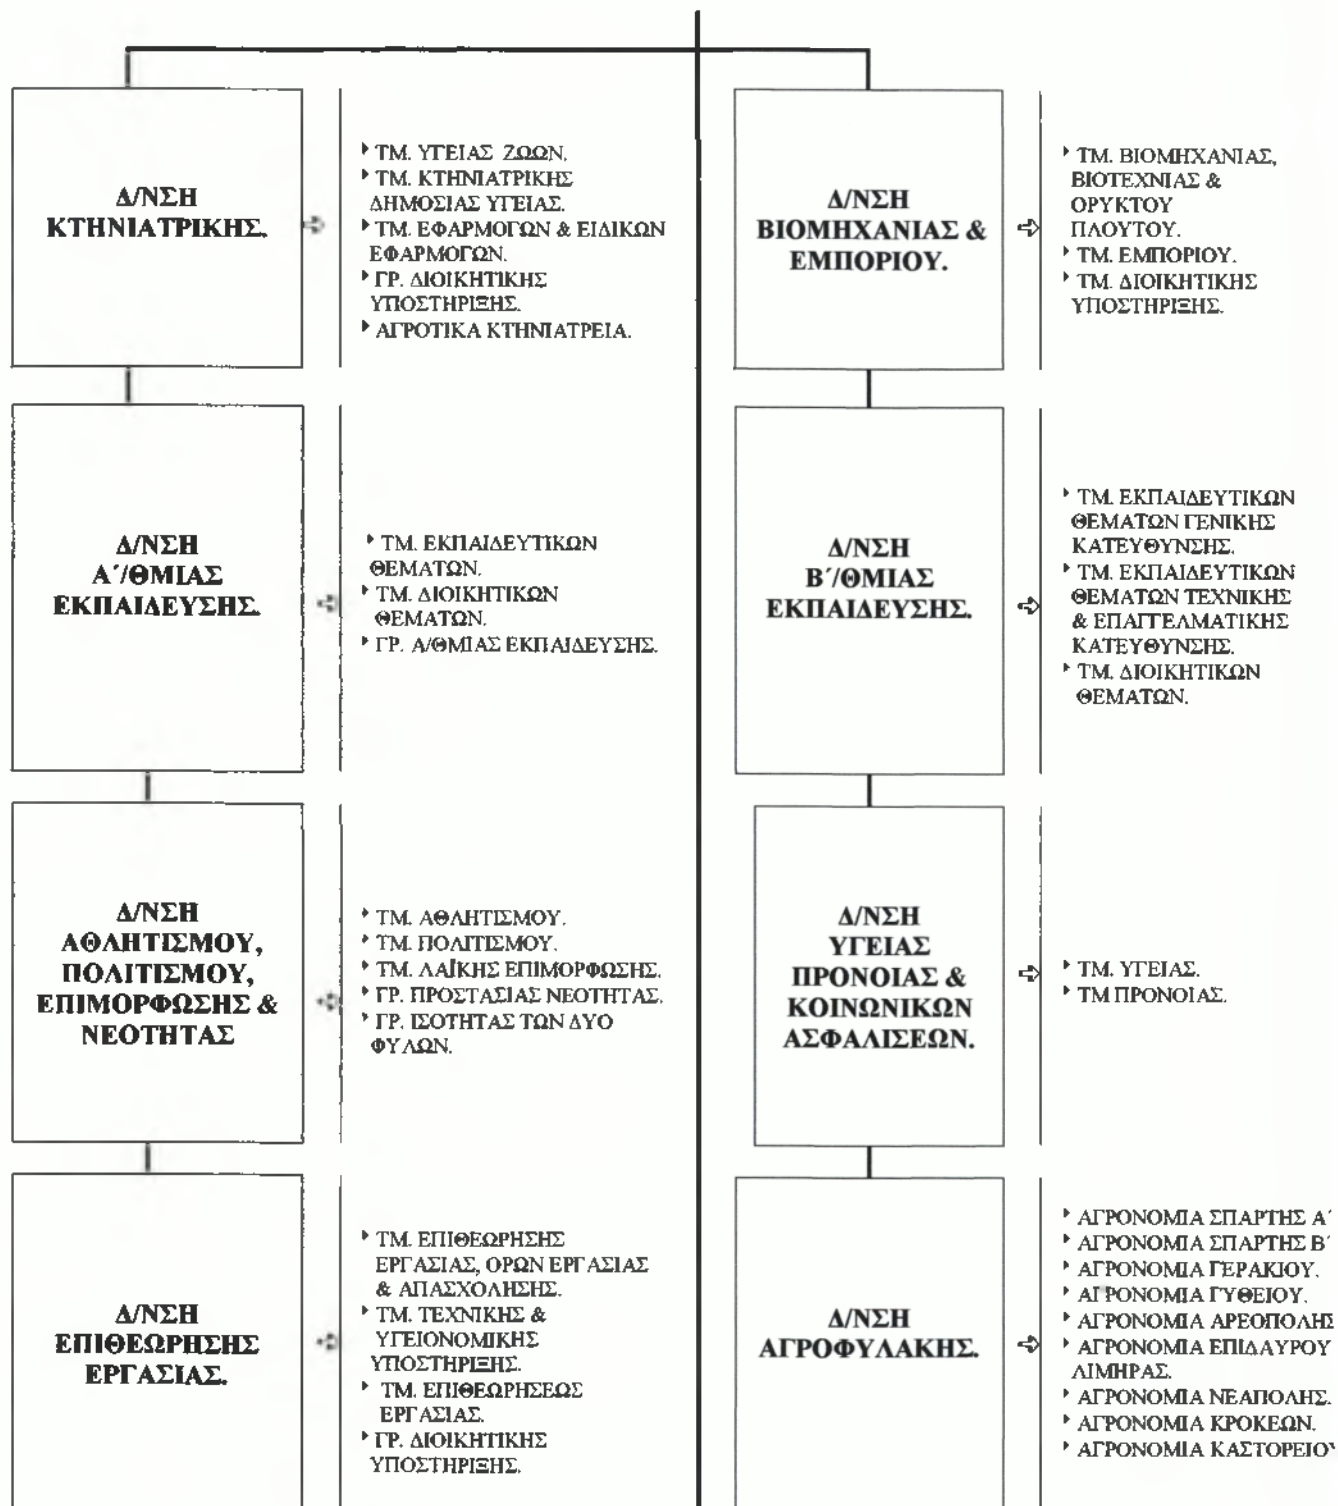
Δ/ΝΣΗ ΚΤΗΝΙΑΤΡΙΚΗΣ.

ΤΜ. ΥΓΕΙΑΣ ΖΩΩΝ.
ΤΜ. ΚΤΗΝΙΑΤΡΙΚΗΣ ΔΗΜΟΣΙΑΣ ΥΓΕΙΑΣ.
ΤΜ. ΕΦΑΡΜΟΓΩΝ & ΕΙΔΙΚΩΝ ΕΦΑΡΜΟΓΩΝ.
ΓΡ. ΔΙΟΙΚΗΤΙΚΗΣ ΥΠΟΣΤΗΡΙΞΗΣ.
ΑΓΡΟΤΙΚΑ ΚΤΗΝΙΑΤΡΕΙΑ.

Δ/ΝΣΗ Α΄/ΘΜΙΑΣ ΕΚΠΑΙΔΕΥΣΗΣ.

ΤΜ. ΕΚΠΑΙΔΕΥΤΙΚΩΝ ΘΕΜΑΤΩΝ.
ΤΜ. ΔΙΟΙΚΗΤΙΚΩΝ ΘΕΜΑΤΩΝ.
ΓΡ. Α/ΘΜΙΑΣ ΕΚΠΑΙΔΕΥΣΗΣ.

Δ/ΝΣΗ ΑΘΛΗΤΙΣΜΟΥ, ΠΟΛΙΤΙΣΜΟΥ, ΕΠΙΜΟΡΦΩΣΗΣ & ΝΕΟΤΗΤΑΣ

ΤΜ. ΑΘΛΗΤΙΣΜΟΥ.
ΤΜ. ΠΟΛΙΤΙΣΜΟΥ.
ΤΜ. ΛΑΪΚΗΣ ΕΠΙΜΟΡΦΩΣΗΣ.
ΓΡ. ΠΡΟΣΤΑΣΙΑΣ ΝΕΟΤΗΤΑΣ.
ΓΡ. ΙΣΟΤΗΤΑΣ ΤΩΝ ΔΥΟ ΦΥΛΩΝ.

Δ/ΝΣΗ ΕΠΙΘΕΩΡΗΣΗΣ ΕΡΓΑΣΙΑΣ.

ΤΜ. ΕΠΙΘΕΩΡΗΣΗΣ ΕΡΓΑΣΙΑΣ, ΟΡΩΝ ΕΡΓΑΣΙΑΣ & ΑΠΑΣΧΟΛΗΣΗΣ.
ΤΜ. ΤΕΧΝΙΚΗΣ & ΥΓΕΙΟΝΟΜΙΚΗΣ ΥΠΟΣΤΗΡΙΞΗΣ.
ΤΜ. ΕΠΙΘΕΩΡΗΣΕΩΣ ΕΡΓΑΣΙΑΣ.
ΓΡ. ΔΙΟΙΚΗΤΙΚΗΣ ΥΠΟΣΤΗΡΙΞΗΣ.

Δ/ΝΣΗ ΒΙΟΜΗΧΑΝΙΑΣ & ΕΜΠΟΡΙΟΥ.

ΤΜ. ΒΙΟΜΗΧΑΝΙΑΣ, ΒΙΟΤΕΧΝΙΑΣ & ΟΡΥΚΤΟΥ ΠΛΟΥΤΟΥ.
ΤΜ. ΕΜΠΟΡΙΟΥ.
ΤΜ. ΔΙΟΙΚΗΤΙΚΗΣ ΥΠΟΣΤΗΡΙΞΗΣ.

Δ/ΝΣΗ Β΄/ΘΜΙΑΣ ΕΚΠΑΙΔΕΥΣΗΣ.

ΤΜ. ΕΚΠΑΙΔΕΥΤΙΚΩΝ ΘΕΜΑΤΩΝ ΓΕΝΙΚΗΣ ΚΑΤΕΥΘΥΝΣΗΣ.
ΤΜ. ΕΚΠΑΙΔΕΥΤΙΚΩΝ ΘΕΜΑΤΩΝ ΤΕΧΝΙΚΗΣ & ΕΠΑΓΓΕΛΜΑΤΙΚΗΣ ΚΑΤΕΥΘΥΝΣΗΣ.
ΤΜ. ΔΙΟΙΚΗΤΙΚΩΝ ΘΕΜΑΤΩΝ.

Δ/ΝΣΗ ΥΓΕΙΑΣ ΠΡΟΝΟΙΑΣ & ΚΟΙΝΩΝΙΚΩΝ ΑΣΦΑΛΙΣΕΩΝ.

ΤΜ. ΥΓΕΙΑΣ.
ΤΜ ΠΡΟΝΟΙΑΣ.

Δ/ΝΣΗ ΑΓΡΟΦΥΛΑΚΗΣ.

ΑΓΡΟΝΟΜΙΑ ΣΠΑΡΤΗΣ Α΄
ΑΓΡΟΝΟΜΙΑ ΣΠΑΡΤΗΣ Β΄
ΑΓΡΟΝΟΜΙΑ ΓΕΡΑΚΙΟΥ.
ΑΓΡΟΝΟΜΙΑ ΓΥΘΕΙΟΥ.
ΑΓΡΟΝΟΜΙΑ ΑΡΕΟΠΟΛΗΣ
ΑΓΡΟΝΟΜΙΑ ΕΠΙΔΑΥΡΟΥ ΛΙΜΗΡΑΣ.
ΑΓΡΟΝΟΜΙΑ ΝΕΑΠΟΛΗΣ.
ΑΓΡΟΝΟΜΙΑ ΚΡΟΚΕΩΝ.
ΑΓΡΟΝΟΜΙΑ ΚΑΣΤΟΡΕΙΟ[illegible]